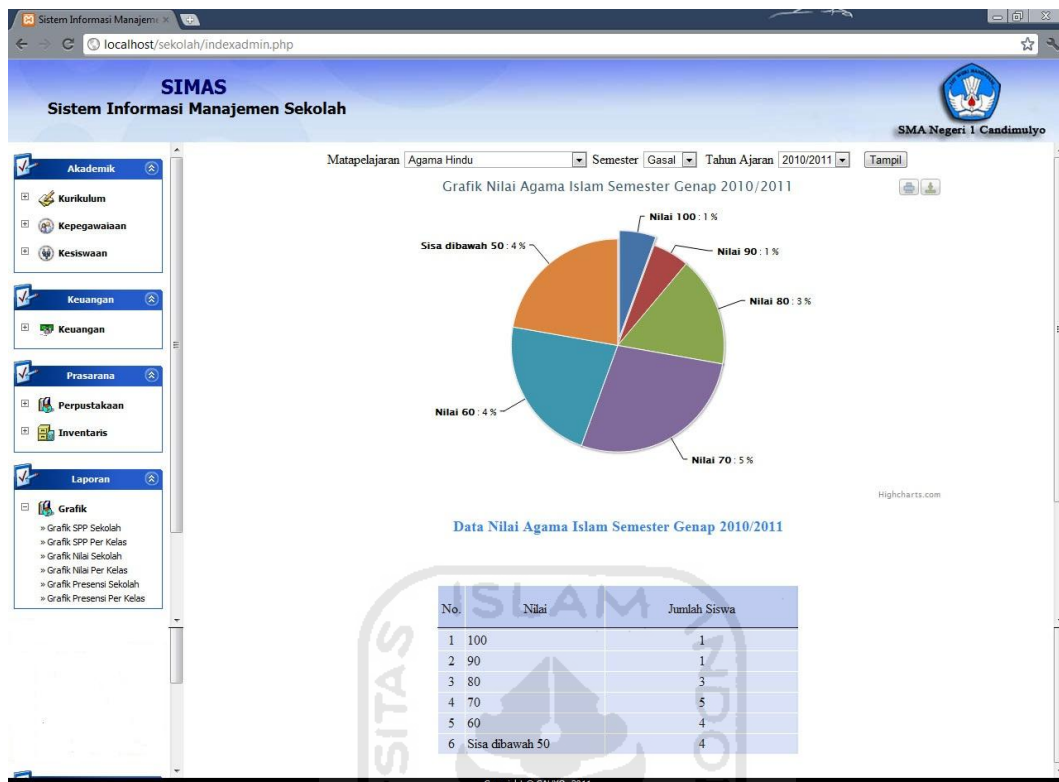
Sistem Informasi Manajem ×

localhost/sekolah/indexadmin.php

SIMAS
Sistem Informasi Manajemen Sekolah

SMA Negeri 1 Candimulyo

Akademik

Kurikulum

Kepegawaiaan

Kesiswaan

Keuangan

Keuangan

Prasarana

Perpustakaan

Inventaris

Laporan

Grafik
» Grafik SPP Sekolah
» Grafik SPP Per Kelas
» Grafik Nilai Sekolah
» Grafik Nilai Per Kelas
» Grafik Presensi Sekolah
» Grafik Presensi Per Kelas

Matapelajaran Agama Hindu Semester Gasal Tahun Ajaran 2010/2011 Tampil

Grafik Nilai Agama Islam Semester Genap 2010/2011

Nilai 100 : 1 %
Nilai 90 : 1 %
Nilai 80 : 3 %
Nilai 70 : 5 %
Nilai 60 : 4 %
Sisa dibawah 50 : 4 %

Highcharts.com

Data Nilai Agama Islam Semester Genap 2010/2011

| No. | Nilai | Jumlah Siswa |
|---|---|---|
| 1 | 100 | 1 |
| 2 | 90 | 1 |
| 3 | 80 | 3 |
| 4 | 70 | 5 |
| 5 | 60 | 4 |
| 6 | Sisa dibawah 50 | 4 |

ISLAM
SITAS

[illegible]